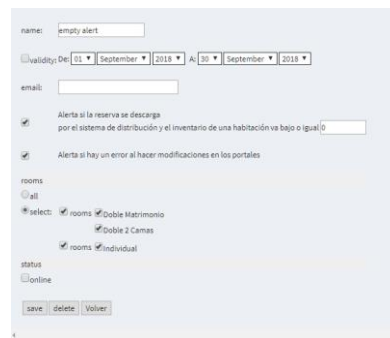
name: empty alert

validity: De: 01 September 2018 A: 30 September 2018

email:

Alerta si la reserva se descarga por el sistema de distribución y el inventario de una habitación va bajo o igual 0

Alerta si hay un error al hacer modificaciones en los portales

rooms

all

select: rooms Doble Matrimonio

Doble 2 Camas

rooms Individual

status

online

save delete Volver